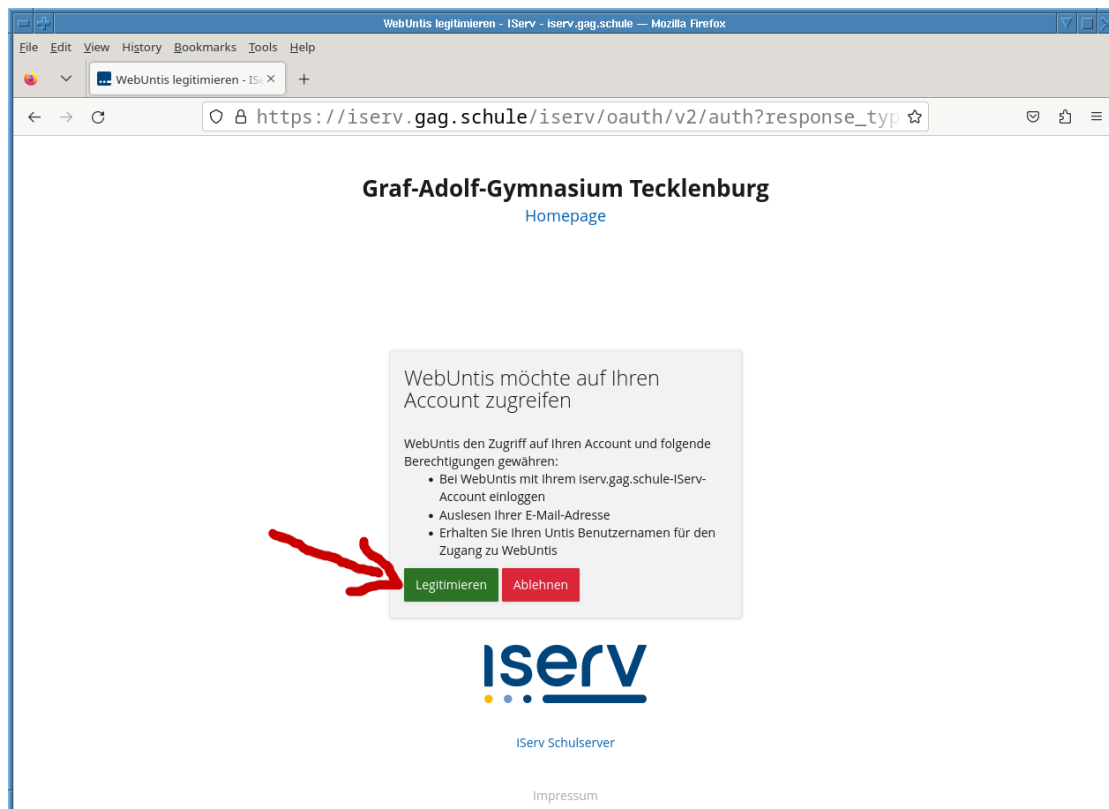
WebUntis legitimieren - IServ - iserv.gag.schule — Mozilla Firefox

File Edit View History Bookmarks Tools Help

WebUntis legitimieren - IS

https://iserv.gag.schule/iserv/oauth/v2/auth?response_typ

Graf-Adolf-Gymnasium Tecklenburg

Homepage

WebUntis möchte auf Ihren Account zugreifen

WebUntis den Zugriff auf Ihren Account und folgende Berechtigungen gewähren:

- Bei WebUntis mit Ihrem iserv.gag.schule-IServ-Account einloggen
- Auslesen Ihrer E-Mail-Adresse
- Erhalten Sie Ihren Untis Benutzernamen für den Zugang zu WebUntis

Legitimieren Ablehnen

IServ

IServ Schulserver

Impressum